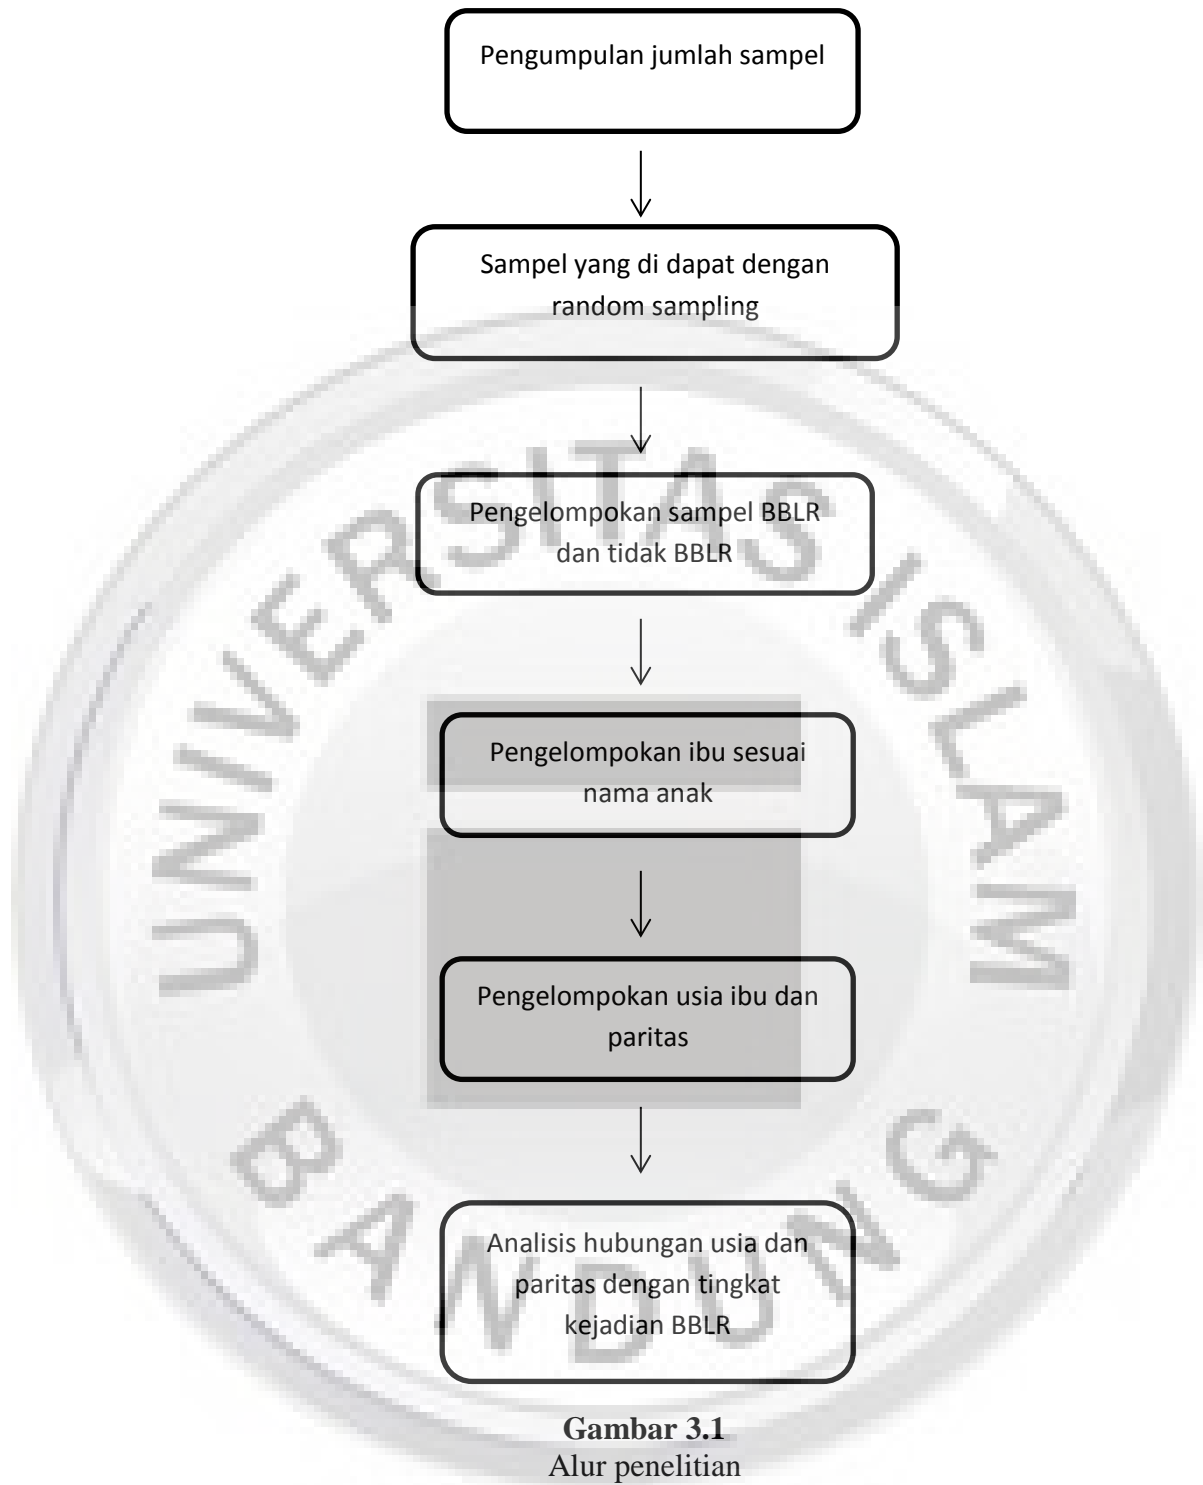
Pengumpulan jumlah sampel

Sampel yang di dapat dengan random sampling

Pengelompokan sampel BBLR dan tidak BBLR

Pengelompokan ibu sesuai nama anak

Pengelompokan usia ibu dan paritas

Analisis hubungan usia dan paritas dengan tingkat kejadian BBLR

UNIVERSITAS ISLAM BANDUNG

**Gambar 3.1**
Alur penelitian